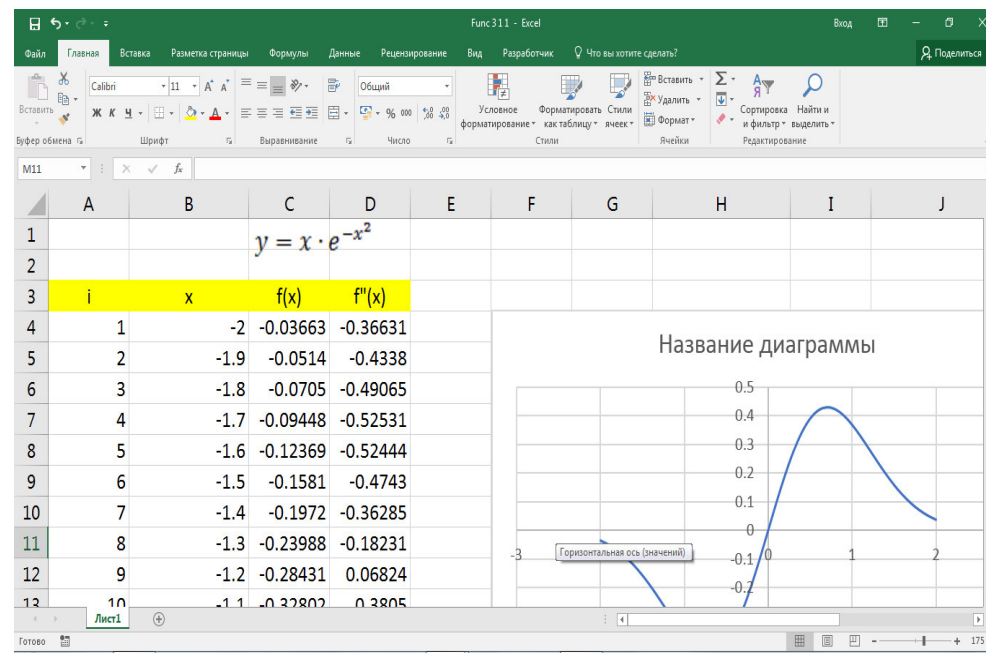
Func 3 1 1 - Excel

Вход

Файл Главная Вставка Разметка страницы Формулы Данные Рецензирование Вид Разработчик Что вы хотите сделать?

Поделиться

Вставить

Calibri 11 A A

Ж К Ч

Общий

% 000

Условное форматирование

Форматировать как таблицу

Стили ячеек

Вставить

Удалить

Формат

Сортировка и фильтр

Найти и выделить

Буфер обмена Шрифт Выравнивание Число Стили Ячейки Редактирование

M11 fx

$y = x \cdot e^{-x^2}$

| | A | B | C | D |
|---|---|---|---|---|
| 1 | | | | |
| 2 | | | | |
| 3 | i | x | f(x) | f"(x) |
| 4 | 1 | -2 | -0.03663 | -0.36631 |
| 5 | 2 | -1.9 | -0.0514 | -0.4338 |
| 6 | 3 | -1.8 | -0.0705 | -0.49065 |
| 7 | 4 | -1.7 | -0.09448 | -0.52531 |
| 8 | 5 | -1.6 | -0.12369 | -0.52444 |
| 9 | 6 | -1.5 | -0.1581 | -0.4743 |
| 10 | 7 | -1.4 | -0.1972 | -0.36285 |
| 11 | 8 | -1.3 | -0.23988 | -0.18231 |
| 12 | 9 | -1.2 | -0.28431 | 0.06824 |
| 13 | 10 | -1.1 | -0.32802 | 0.3805 |

E F G H I J

Название диаграммы

0.5
0.4
0.3
0.2
0.1
0
-0.1
-0.2
-3 0 1 2

Горизонтальная ось (значений)

Лист1

Готово

175